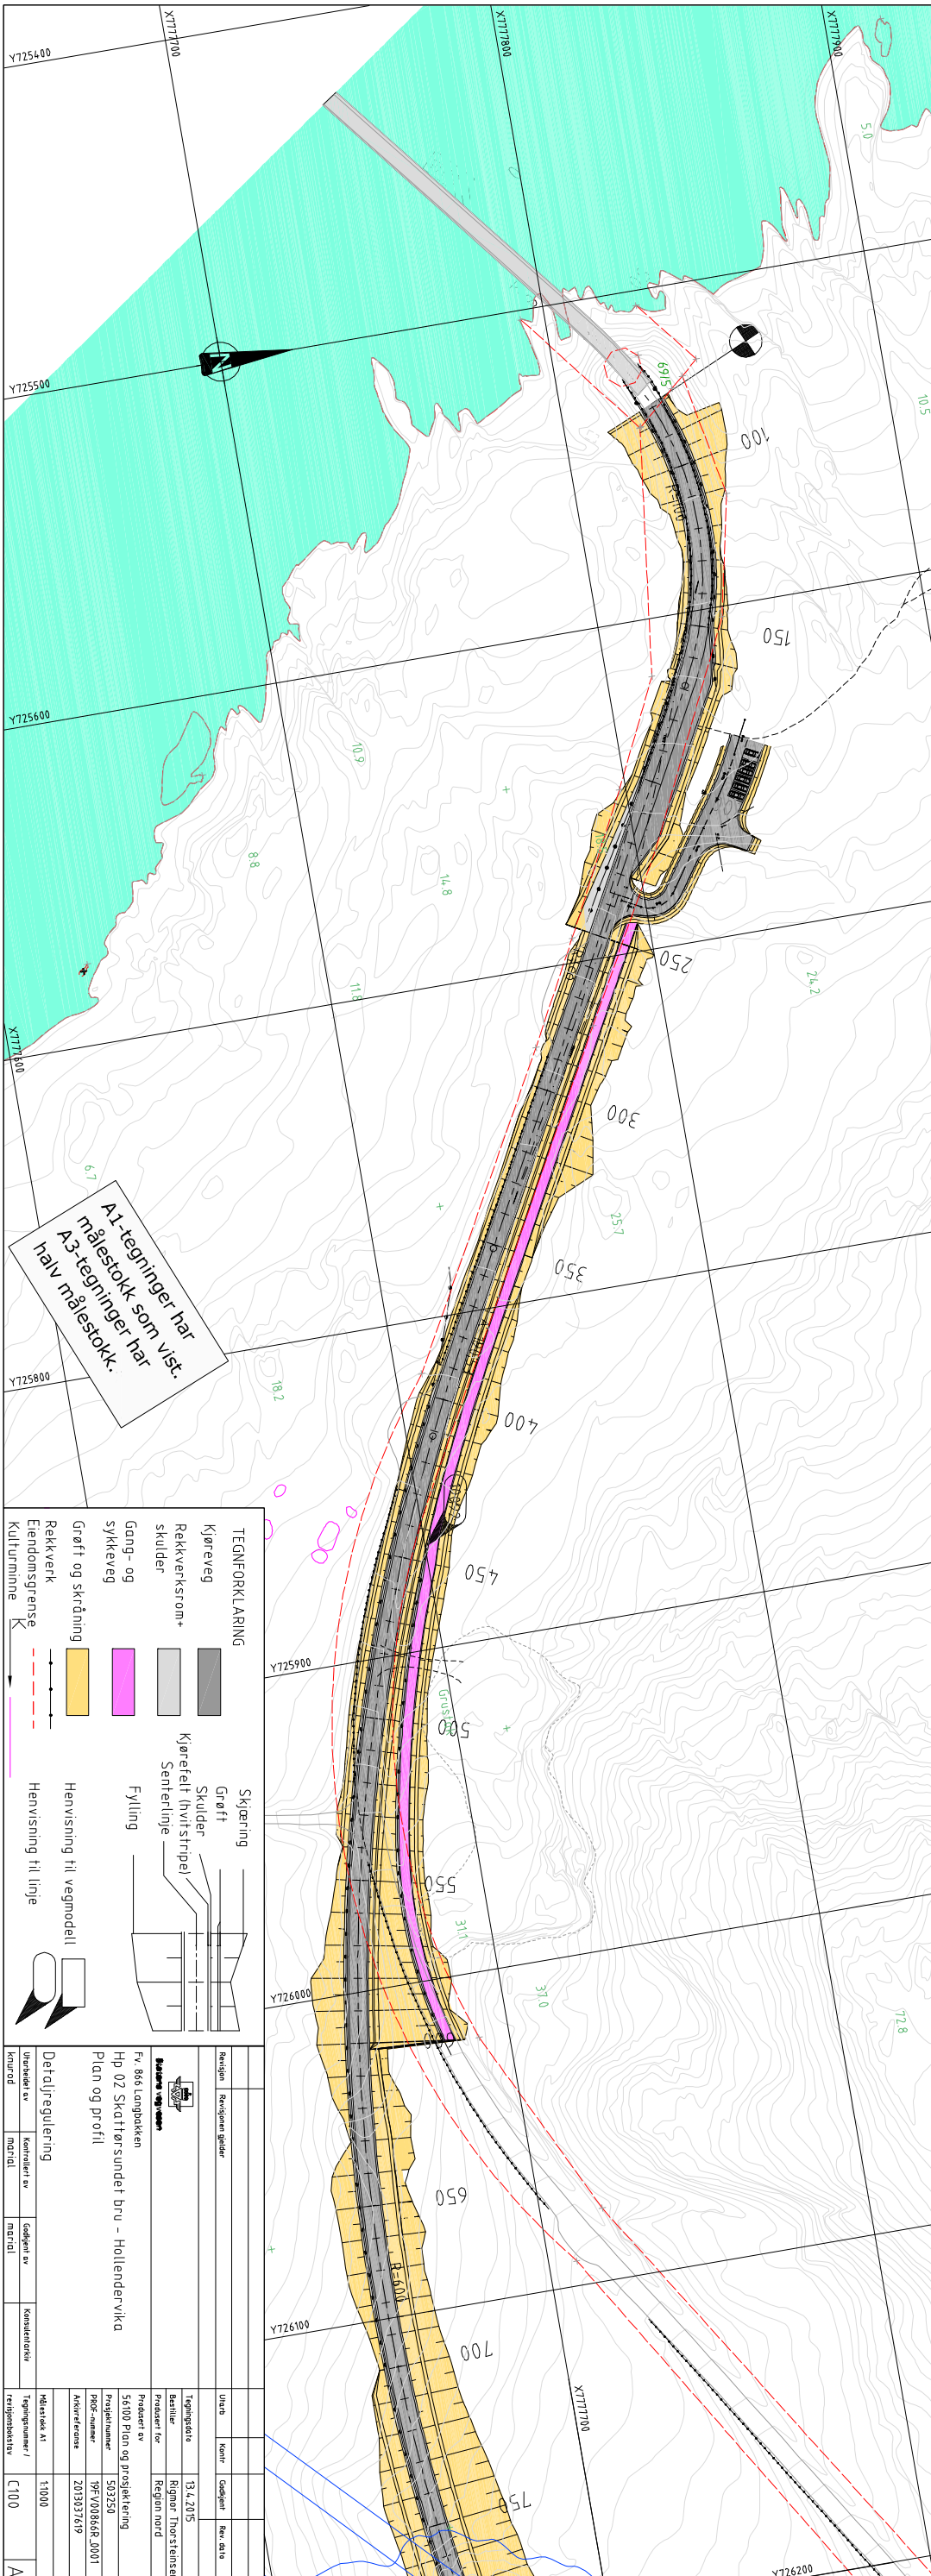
X7777700
X7777800
X7777900
Y725400
Y725500
Y725600
Y725800
Y725900
Y726000
Y726100
Y726200
X7777600
X7777700

5.0
10.5
10.9
8.8
14.8
11.8
24.2
6.7
25.7
18.2
31.1
37.0
72.8

100
150
250
300
350
400
450
500
550
650
700
750

Grus

A1-tegninger har målestokk som vist. A3-tegninger har halv målestokk.

TEGNFORKLARING
Kjøreveg
Rekkverksrom+ skulder
Gang- og sykkeveg
Grøft og skråning
Rekkverk
Eiendomsgrense
Kulturminne

Skjæring
Grøft
Skulder
Kjørefelt (hvitstripe)
Senterlinje
Fylling
Henvisning til vegmodell
Henvisning til linje

Revisjon | Revisjonen gjelder | Utarb | Kontr | Godkjent | Rev. dato

Statens vegvesen
Fv. 866 Langbakken
Hp 02 Skattørsundet bru - Hollendervika
Plan og profil

Detaljregulering

Tegningsdato 13.4.2015
Bestiller Rigmor Thorsteinsen
Produsert for Region nord
Produsert av 56100 Plan og prosjektering
Prosjektnummer 503250
PROF-nummer 19FV00866R_0001
Arkivreferanse 2013037619
Målestokk A1 1:1000
Tegningnummer / revisjonsbokstav C100 A

Utarbeidet av knurod
Kontrollert av marial
Godkjent av marial
Konsulentarkiv